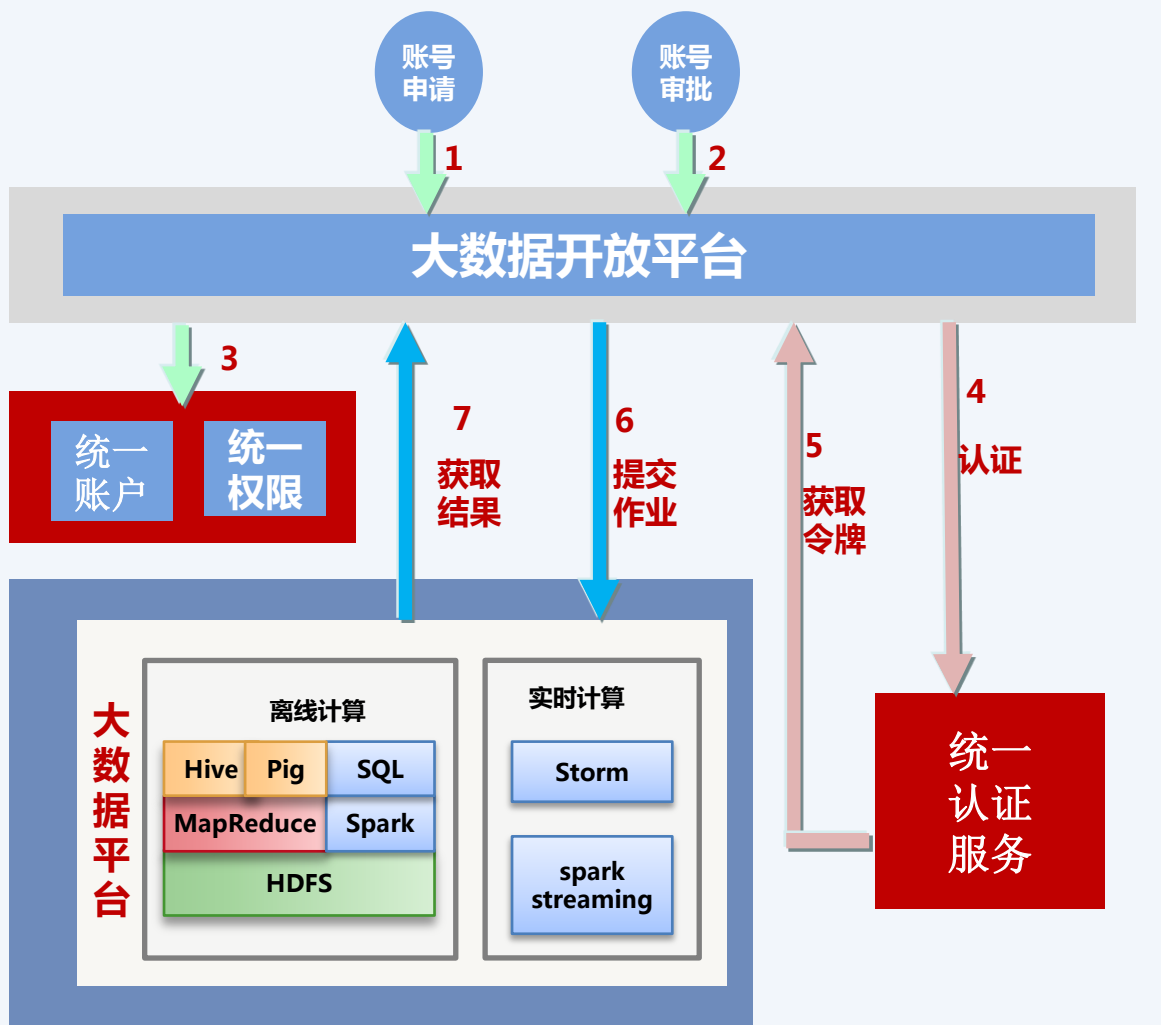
账号申请

账号审批

1

2

大数据开放平台

3

统一账户

统一权限

7
获取结果

6
提交作业

5
获取令牌

4
认证

大数据平台

离线计算

Hive
Pig
SQL
MapReduce
Spark
HDFS

实时计算

Storm

spark streaming

统一认证服务